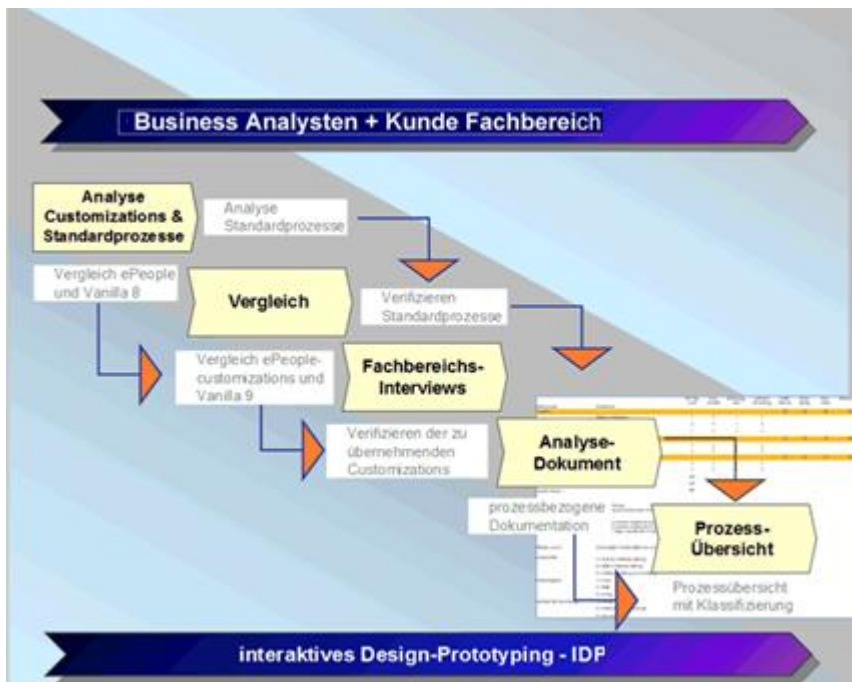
Business Analysten + Kunde Fachbereich

Analyse Customizations & Standardprozesse

Analyse Standardprozesse

Vergleich ePeople und Vanilla 8

Vergleich

Verifizieren Standardprozesse

Vergleich ePeople-customizations und Vanilla 9

Fachbereichs-Interviews

Verifizieren der zu übernehmenden Customizations

Analyse-Dokument

prozessbezogene Dokumentation

Prozess-Übersicht

Prozessübersicht mit Klassifizierung

interaktives Design-Prototyping - IDP